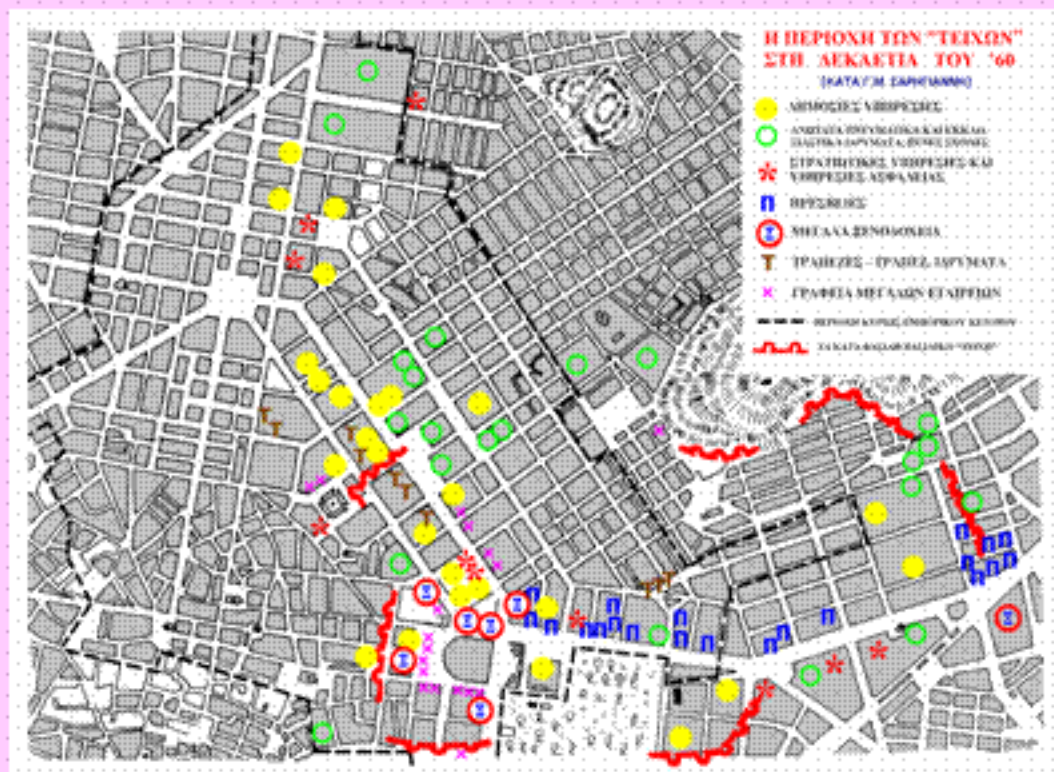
Η ΠΕΡΙΟΧΗ ΤΩΝ "ΤΕΙΧΩΝ" ΣΤΗ ΔΕΚΑΕΤΙΑ ΤΟΥ '60
(ΚΑΤΑ Γ.Μ. ΣΑΡΗΓΙΑΝΝΗ)

ΔΗΜΟΣΙΕΣ ΥΠΗΡΕΣΙΕΣ

ΑΝΩΤΑΤΑ ΠΝΕΥΜΑΤΙΚΑ ΚΑΙ ΕΚΚΛΗΣΙΑΣΤΙΚΑ ΙΔΡΥΜΑΤΑ, ΕΘΝΙΚΕΣ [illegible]

ΣΤΡΑΤΙΩΤΙΚΕΣ ΥΠΗΡΕΣΙΕΣ ΚΑΙ ΥΠΗΡΕΣΙΕΣ ΑΣΦΑΛΕΙΑΣ

ΠΡΕΣΒΕΙΕΣ

ΜΕΓΑΛΑ ΞΕΝΟΔΟΧΕΙΑ

ΤΡΑΠΕΖΕΣ - ΓΡΑΦΕΙΑ, ΙΔΡΥΜΑΤΑ

ΓΡΑΦΕΙΑ ΜΕΓΑΛΩΝ ΕΤΑΙΡΙΩΝ

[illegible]

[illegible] "ΤΕΙΧΗ"